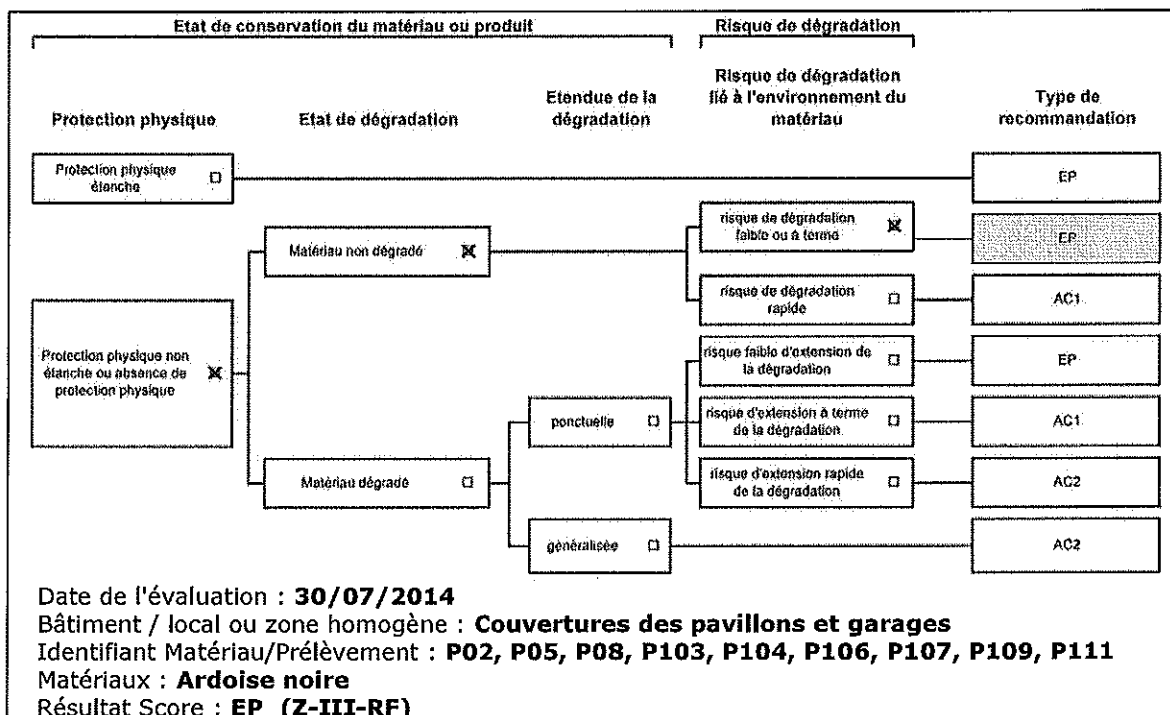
Etat de conservation du matériau ou produit

Risque de dégradation

Protection physique

Etat de dégradation

Etendue de la dégradation

Risque de dégradation lié à l'environnement du matériau

Type de recommandation

Protection physique étanche ☐

EP

Matériau non dégradé ☒

risque de dégradation faible ou à terme ☒

EP

risque de dégradation rapide ☐

AC1

Protection physique non étanche ou absence de protection physique ☒

risque faible d'extension de la dégradation ☐

EP

ponctuelle ☐

risque d'extension à terme de la dégradation ☐

AC1

Matériau dégradé ☐

risque d'extension rapide de la dégradation ☐

AC2

généralisée ☐

AC2

Date de l'évaluation : **30/07/2014**
Bâtiment / local ou zone homogène : **Couvertures des pavillons et garages**
Identifiant Matériau/Prélèvement : **P02, P05, P08, P103, P104, P106, P107, P109, P111**
Matériaux : **Ardoise noire**
Résultat Score : **EP (Z-III-RF)**